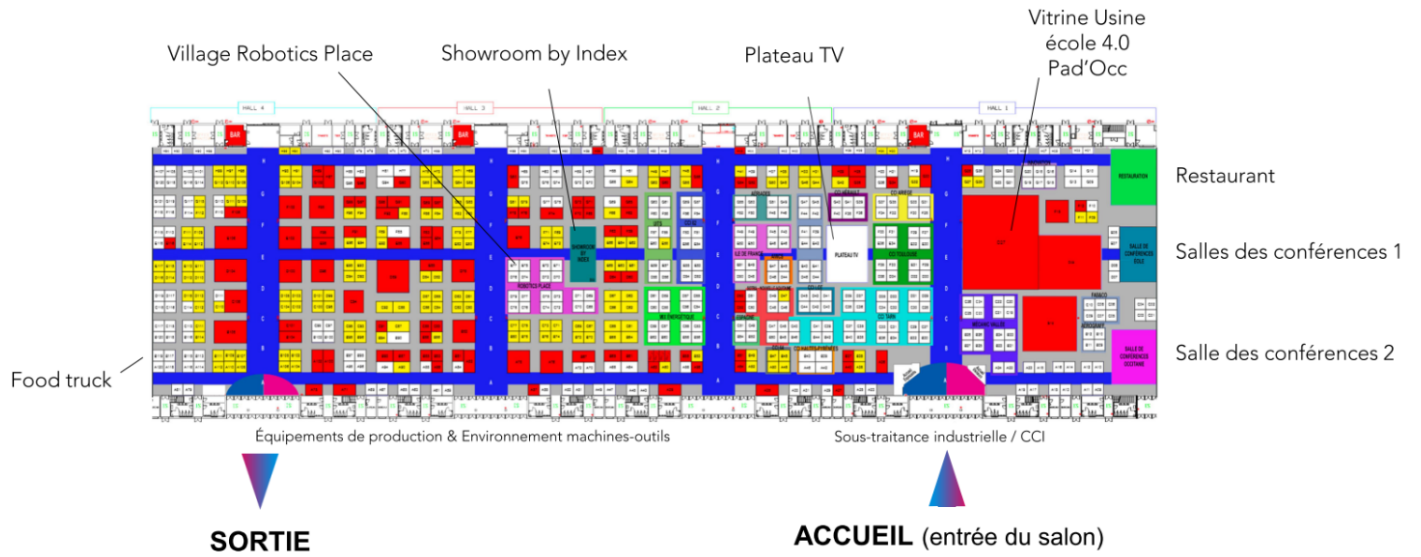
Village Robotics Place

Showroom by Index

Plateau TV

Vitrine Usine école 4.0 Pad'Occ

HALL 4

HALL 3

HALL 2

HALL 1

BAR

BAR

BAR

Restaurant

RESTAURATION

Salles des conférences 1

SALLE DE CONFÉRENCES

Salle des conférences 2

SALLE DE CONFÉRENCES

SHOWROOM BY INDEX

ROBOTICS PLACE

PLATEAU TV

Food truck

Équipements de production & Environnement machines-outils

Sous-traitance industrielle / CCI

SORTIE

ACCUEIL (entrée du salon)